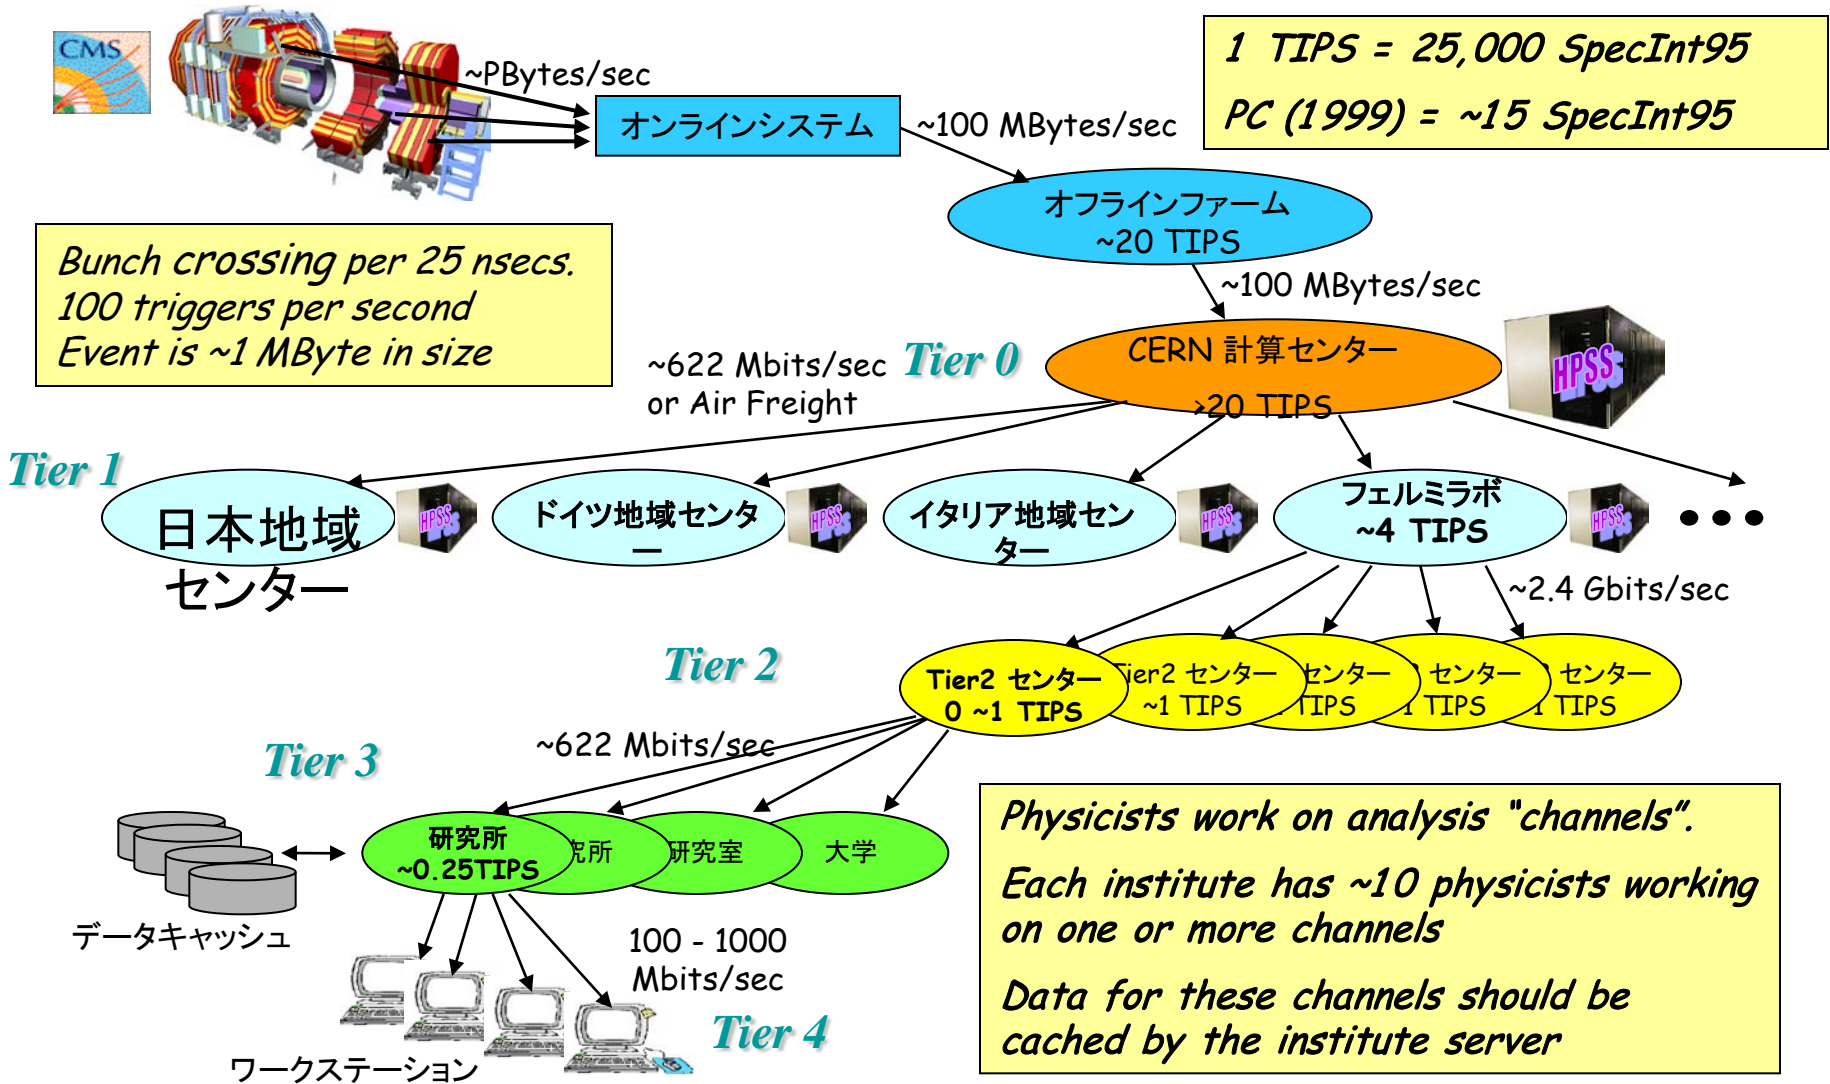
CMS

~PBytes/sec

オンラインシステム

~100 MBytes/sec

1 TIPS = 25,000 SpecInt95
PC (1999) = ~15 SpecInt95

オフラインファーム
~20 TIPS

~100 MBytes/sec

Bunch crossing per 25 nsecs.
100 triggers per second
Event is ~1 MByte in size

~622 Mbits/sec
or Air Freight

Tier 0

CERN 計算センター
>20 TIPS

HPSS

Tier 1

日本地域センター

HPSS

ドイツ地域センター

HPSS

イタリア地域センター

HPSS

フェルミラボ
~4 TIPS

HPSS

• • •

~2.4 Gbits/sec

Tier 2

Tier2 センター
0 ~1 TIPS

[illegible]ier2 センター
~1 TIPS

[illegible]センター
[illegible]TIPS

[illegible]センター
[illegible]TIPS

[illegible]センター
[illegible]TIPS

Tier 3

~622 Mbits/sec

研究所
~0.25TIPS

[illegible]究所

研究室

大学

データキャッシュ

100 - 1000
Mbits/sec

Tier 4

ワークステーション

Physicists work on analysis “channels”.

Each institute has ~10 physicists working on one or more channels

Data for these channels should be cached by the institute server